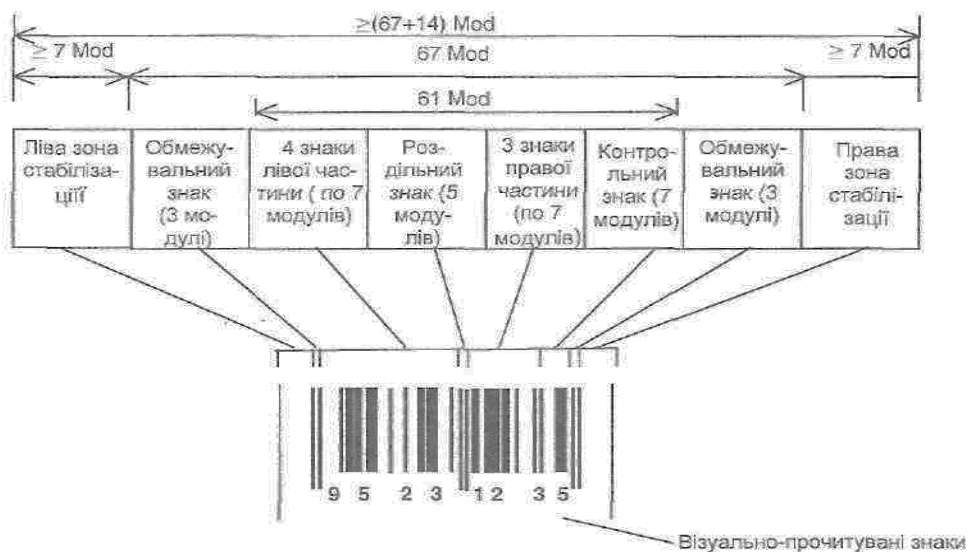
$\geq$(67+14) Mod

$\geq$ 7 Mod

67 Mod

$\geq$ 7 Mod

61 Mod

| Ліва зона стабілізації | Обмежувальний знак (3 модулі) | 4 знаки лівої частини ( по 7 модулів) | Роздільний знак (5 модулів) | 3 знаки правої частини (по 7 модулів) | Контрольний знак (7 модулів) | Обмежувальний знак (3 модулі) | Права зона стабілізації |
|---|---|---|---|---|---|---|---|

9 5 2 3 1 2 3 5

Візуально-прочитувані знаки